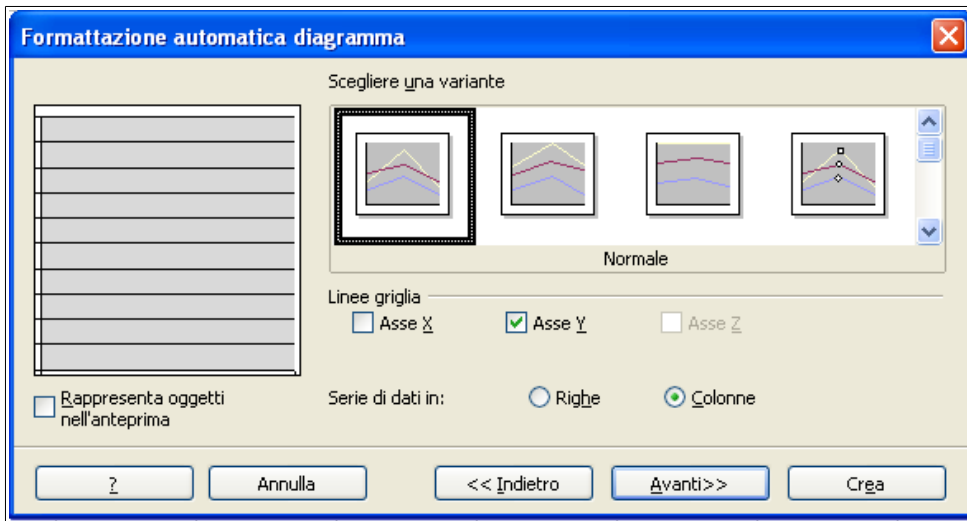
Formattazione automatica diagramma

Scegliere una variante

Normale

Linee griglia

Asse X

Asse Y

Asse Z

Rappresenta oggetti nell'anteprima

Serie di dati in:

Righe

Colonne

?

Annulla

<< Indietro

Avanti>>

Crea